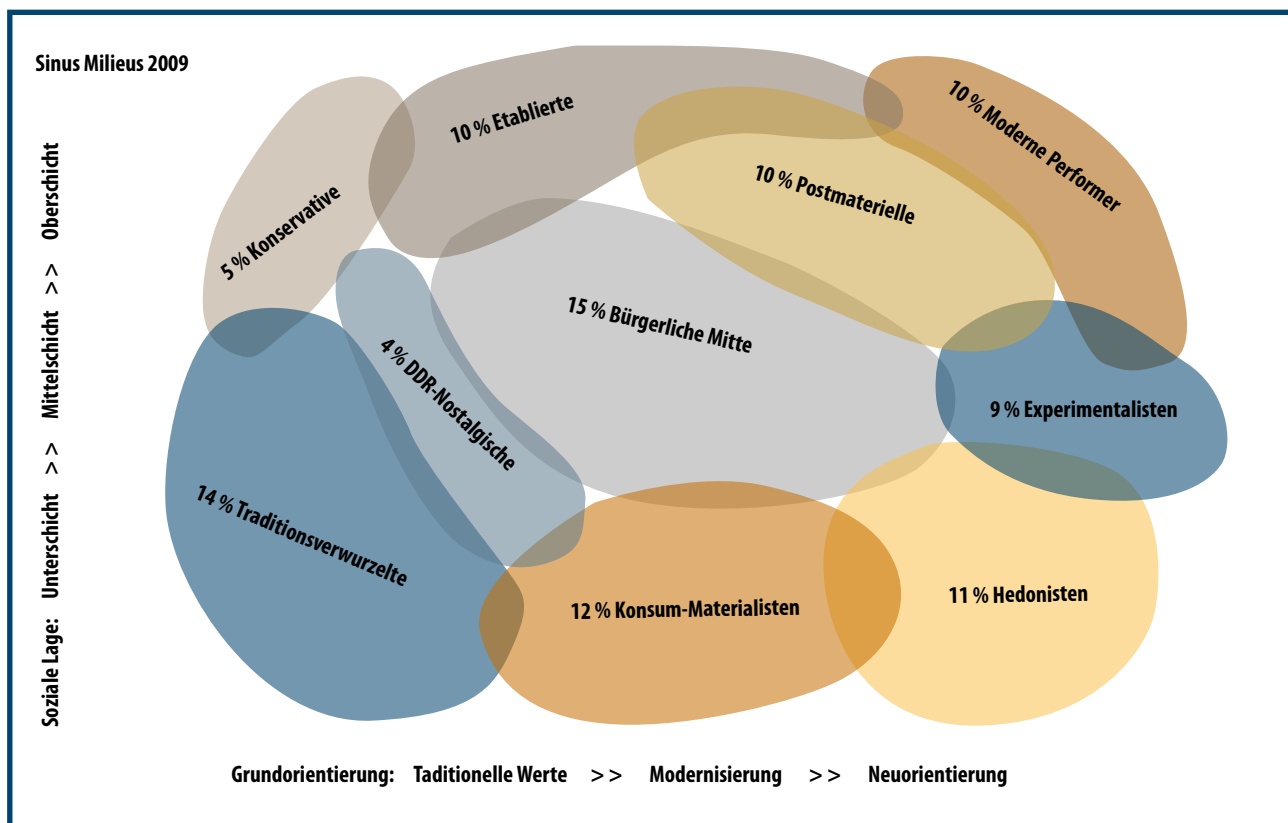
Sinus Milieus 2009

Soziale Lage: Unterschicht >> Mittelschicht >> Oberschicht

5 % Konservative

10 % Etablierte

10 % Postmaterielle

10 % Moderne Performer

15 % Bürgerliche Mitte

4 % DDR-Nostalgische

9 % Experimentalisten

14 % Traditionsverwurzelte

12 % Konsum-Materialisten

11 % Hedonisten

Grundorientierung: Taditionelle Werte >> Modernisierung >> Neuorientierung